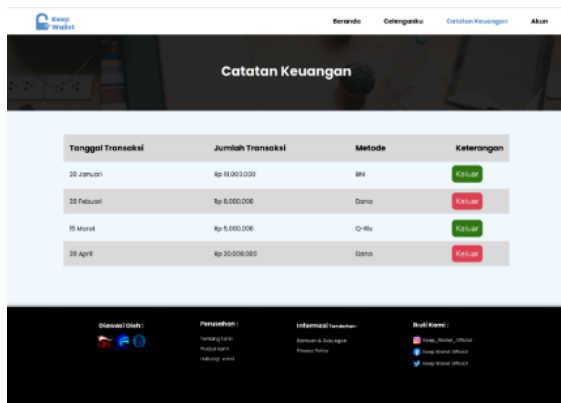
Keep Wallet

Beranda Celenganku Catatan Keuangan Akun

Catatan Keuangan

| Tanggal Transaksi | Jumlah Transaksi | Metode | Keterangan |
|---|---|---|---|
| 20 Januari | Rp 10.000.000 | BNI | Keluar |
| 20 Febuari | Rp 8.000.000 | Dana | Keluar |
| 15 Maret | Rp 5.000.000 | Q-Ris | Keluar |
| 20 April | Rp 20.000.000 | Dana | Keluar |

Diawasi Oleh :

Perusahaan :
Tentang Kami
Produk Kami
Hubungi Kami

Informasi Tambahan :
Bantuan & Dukungan
Privacy Policy

Ikuti Kami :
Keep_Wallet_Official
Keep Wallet Official
Keep Wallet Official